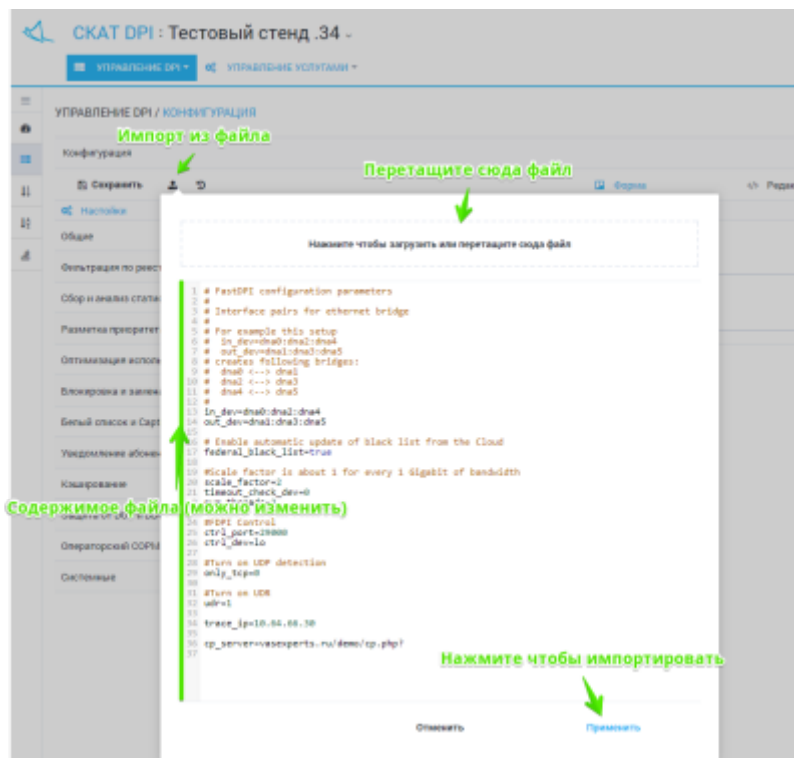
СКАТ DPI : Тестовый стенд .34

УПРАВЛЕНИЕ DPI · УПРАВЛЕНИЕ УСЛУГАМИ

УПРАВЛЕНИЕ DPI / КОНФИГУРАЦИЯ

Импорт из файла

Конфигурация

Сохранить

Перетащите сюда файл

Форма

Редак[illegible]

Настройки

Общие

Фильтрация по реест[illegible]

Сбор и анализ стати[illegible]

Разметка приоритет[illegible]

Оптимизация исполь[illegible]

Блокировка и замен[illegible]

Белый список и Capt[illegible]

Уведомление абоне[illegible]

Кэширование

Операторский СОРМ

Системные

Нажмите чтобы загрузить или перетащите сюда файл

1 # FastDPI configuration parameters
2 #
3 # Interface pairs for ethernet bridge
4 #
5 # For example this setup
6 # in_dev=dna0:dna2:dna4
7 # out_dev=dna1:dna3:dna5
8 # creates following bridges:
9 # dna0 <--> dna1
10 # dna2 <--> dna3
11 # dna4 <--> dna5
12 #
13 in_dev=dna0:dna2:dna4
14 out_dev=dna1:dna3:dna5
15
16 # Enable automatic update of black list from the Cloud
17 federal_black_list=true
18
19 #Scale factor is about 1 for every 1 Gigabit of bandwidth
20 scale_factor=2
21 timeout_check_dev=0
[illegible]
24 #DPI Control
25 ctrl_port=29000
26 ctrl_dev=lo
27
28 #Turn on UDP detection
29 only_tcp=0
30
31 #Turn on UDR
32 udr=1
33
34 trace_ip=10.64.66.30
35
36 cp_server=vasexperts.ru/demo/cp.php?
37

Содержимое файла (можно изменить)

Нажмите чтобы импортировать

Отменить

Применить